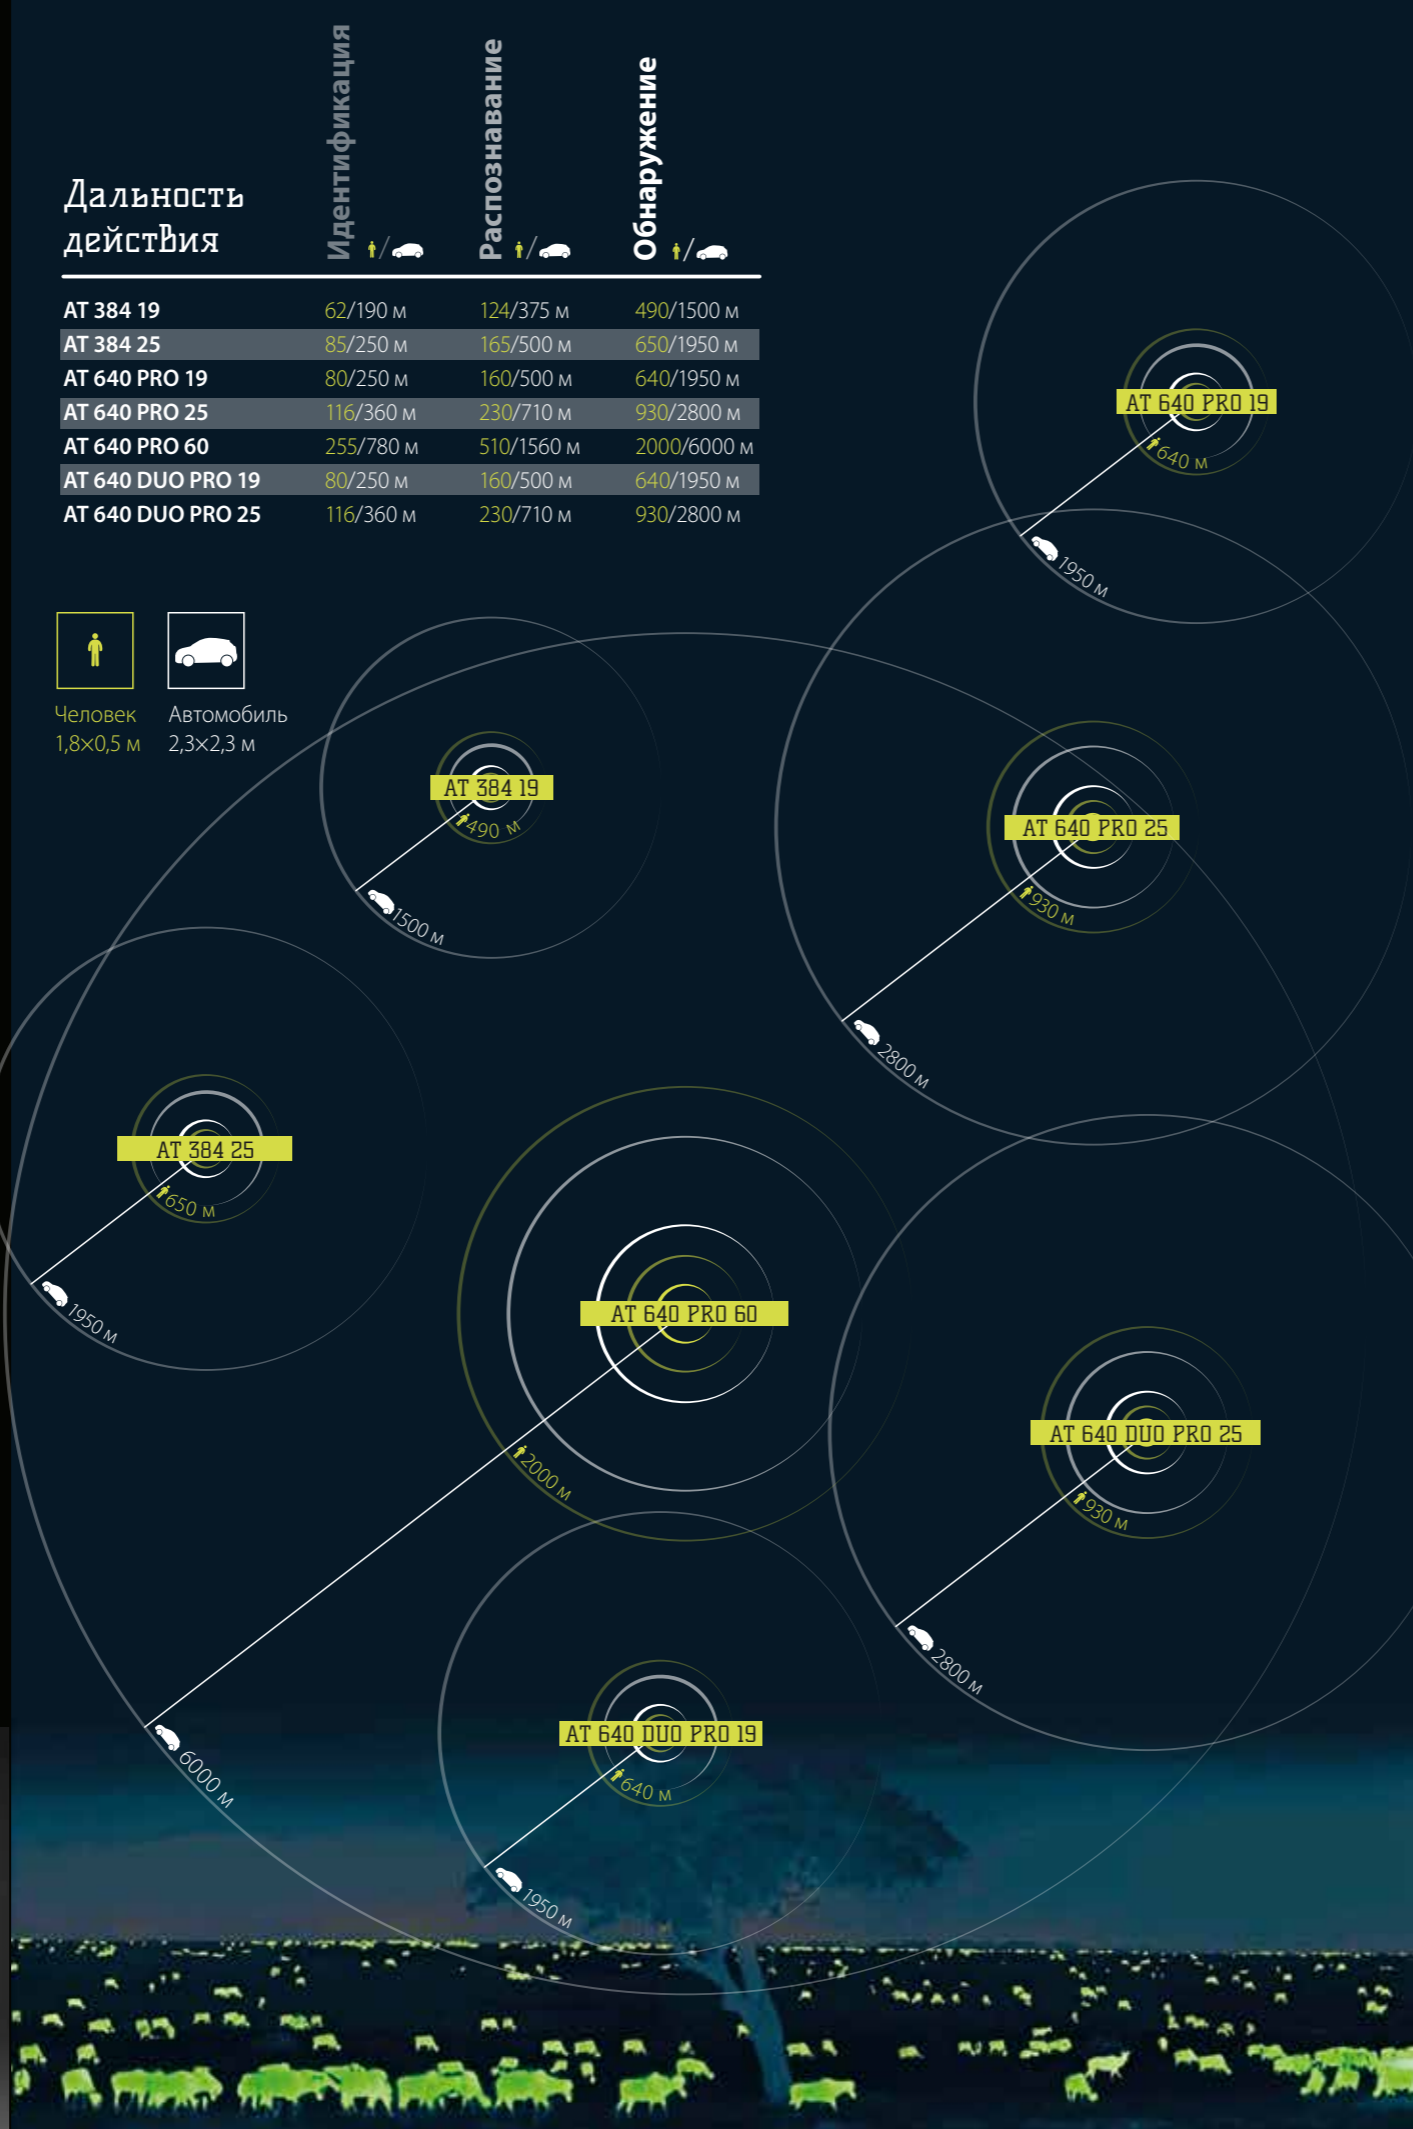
Дальность действия

| | Идентификация / | Распознавание / | Обнаружение / |
|---|---|---|---|
| AT 384 19 | 62/190 м | 124/375 м | 490/1500 м |
| AT 384 25 | 85/250 м | 165/500 м | 650/1950 м |
| AT 640 PRO 19 | 80/250 м | 160/500 м | 640/1950 м |
| AT 640 PRO 25 | 116/360 м | 230/710 м | 930/2800 м |
| AT 640 PRO 60 | 255/780 м | 510/1560 м | 2000/6000 м |
| AT 640 DUO PRO 19 | 80/250 м | 160/500 м | 640/1950 м |
| AT 640 DUO PRO 25 | 116/360 м | 230/710 м | 930/2800 м |

Человек 1,8×0,5 м
Автомобиль 2,3×2,3 м

AT 640 PRO 19
640 м
1950 м

AT 384 19
490 м
1500 м

AT 640 PRO 25
930 м
2800 м

AT 384 25
650 м
1950 м

AT 640 PRO 60
2000 м
6000 м

AT 640 DUO PRO 25
930 м
2800 м

AT 640 DUO PRO 19
640 м
1950 м